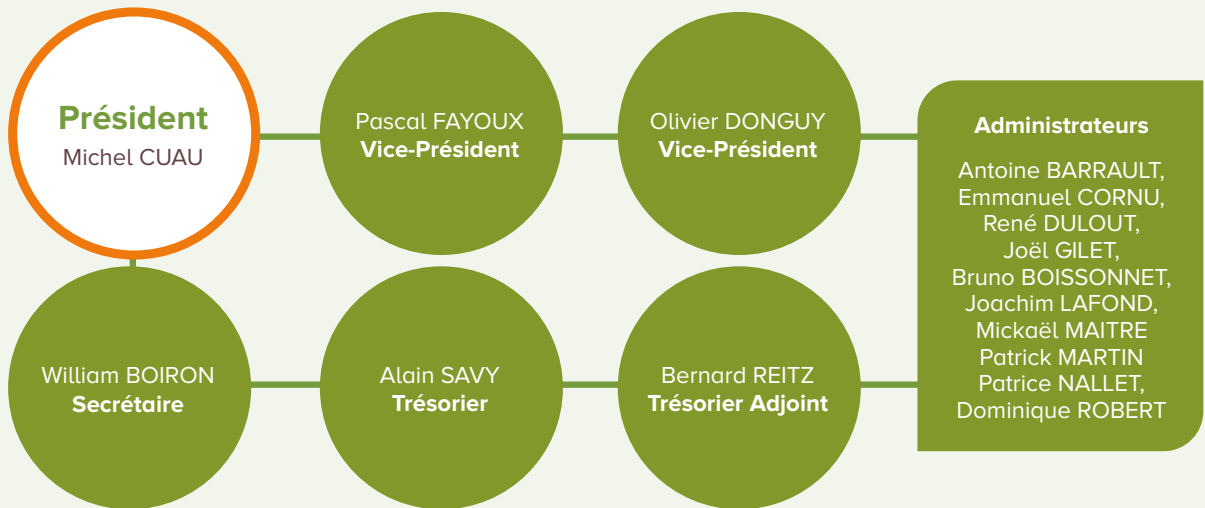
Président
Michel CUAU

Pascal FAYOUX
Vice-Président

Olivier DONGUY
Vice-Président

Administrateurs

Antoine BARRAULT,
Emmanuel CORNU,
René DULOUT,
Joël GILET,
Bruno BOISSONNET,
Joachim LAFOND,
Mickaël MAITRE
Patrick MARTIN
Patrice NALLET,
Dominique ROBERT

William BOIRON
Secrétaire

Alain SAVY
Trésorier

Bernard REITZ
Trésorier Adjoint